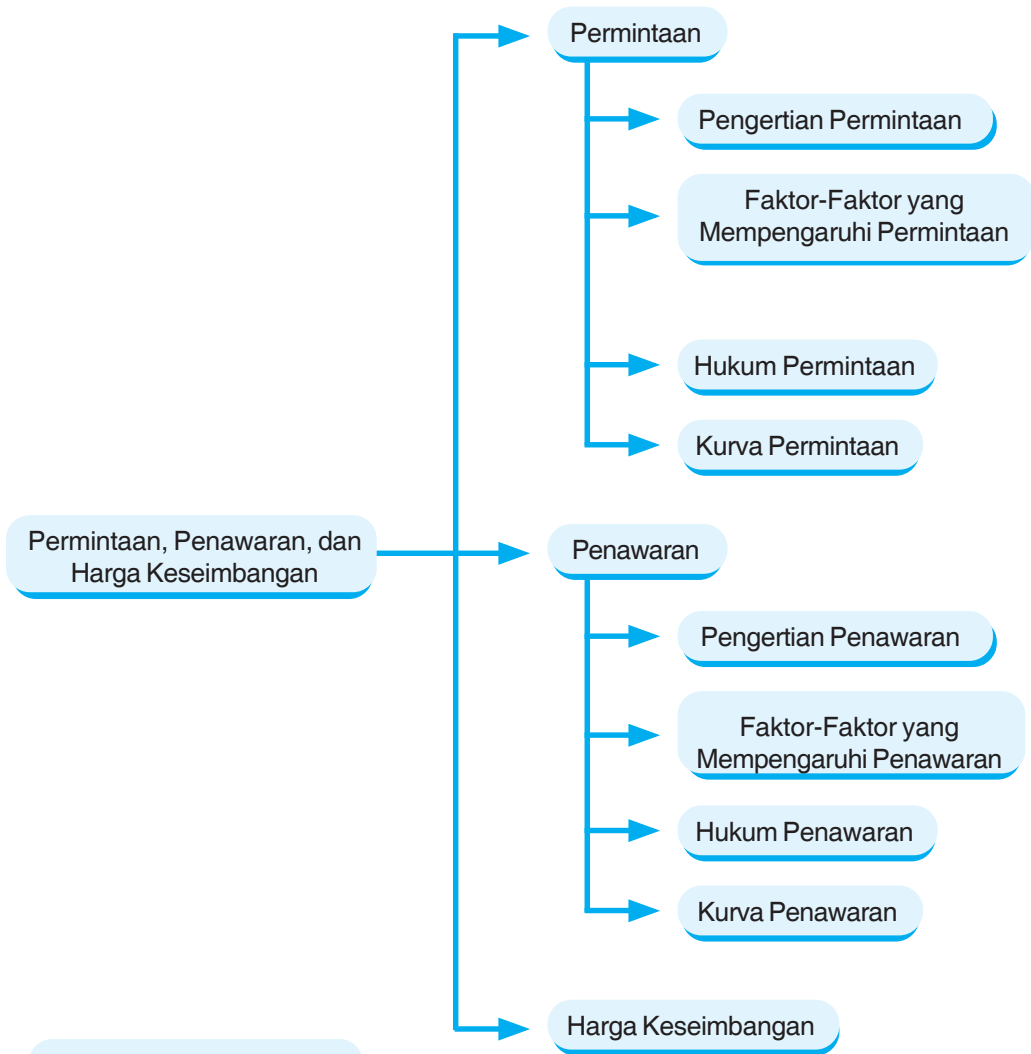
Permintaan, Penawaran, dan Harga Keseimbangan

Permintaan

Pengertian Permintaan

Faktor-Faktor yang Mempengaruhi Permintaan

Hukum Permintaan

Kurva Permintaan

Penawaran

Pengertian Penawaran

Faktor-Faktor yang Mempengaruhi Penawaran

Hukum Penawaran

Kurva Penawaran

Harga Keseimbangan